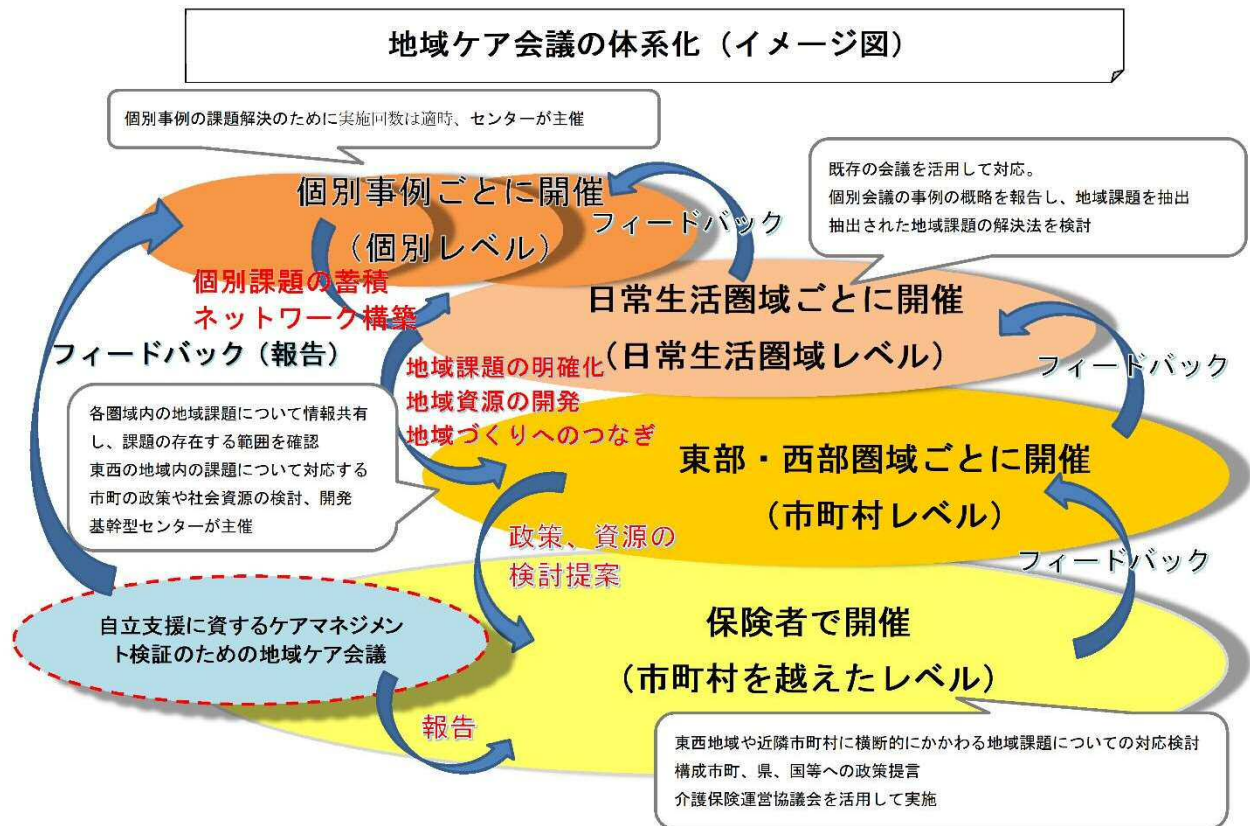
地域ケア会議の体系化（イメージ図）

個別事例の課題解決のために実施回数は適時、センターが主催

個別事例ごとに開催

（個別レベル）

フィードバック

既存の会議を活用して対応。
個別会議の事例の概略を報告し、地域課題を抽出
抽出された地域課題の解決法を検討

個別課題の蓄積
ネットワーク構築

日常生活圏域ごとに開催

（日常生活圏域レベル）

フィードバック（報告）

地域課題の明確化
地域資源の開発
地域づくりへのつなぎ

フィードバック

各圏域内の地域課題について情報共有し、課題の存在する範囲を確認
東西の地域内の課題について対応する市町の政策や社会資源の検討、開発
基幹型センターが主催

東部・西部圏域ごとに開催

（市町村レベル）

政策、資源の
検討提案

フィードバック

自立支援に資するケアマネジメント検証のための地域ケア会議

保険者で開催

（市町村を越えたレベル）

報告

東西地域や近隣市町村に横断的にかかわる地域課題についての対応検討
構成市町、県、国等への政策提言
介護保険運営協議会を活用して実施